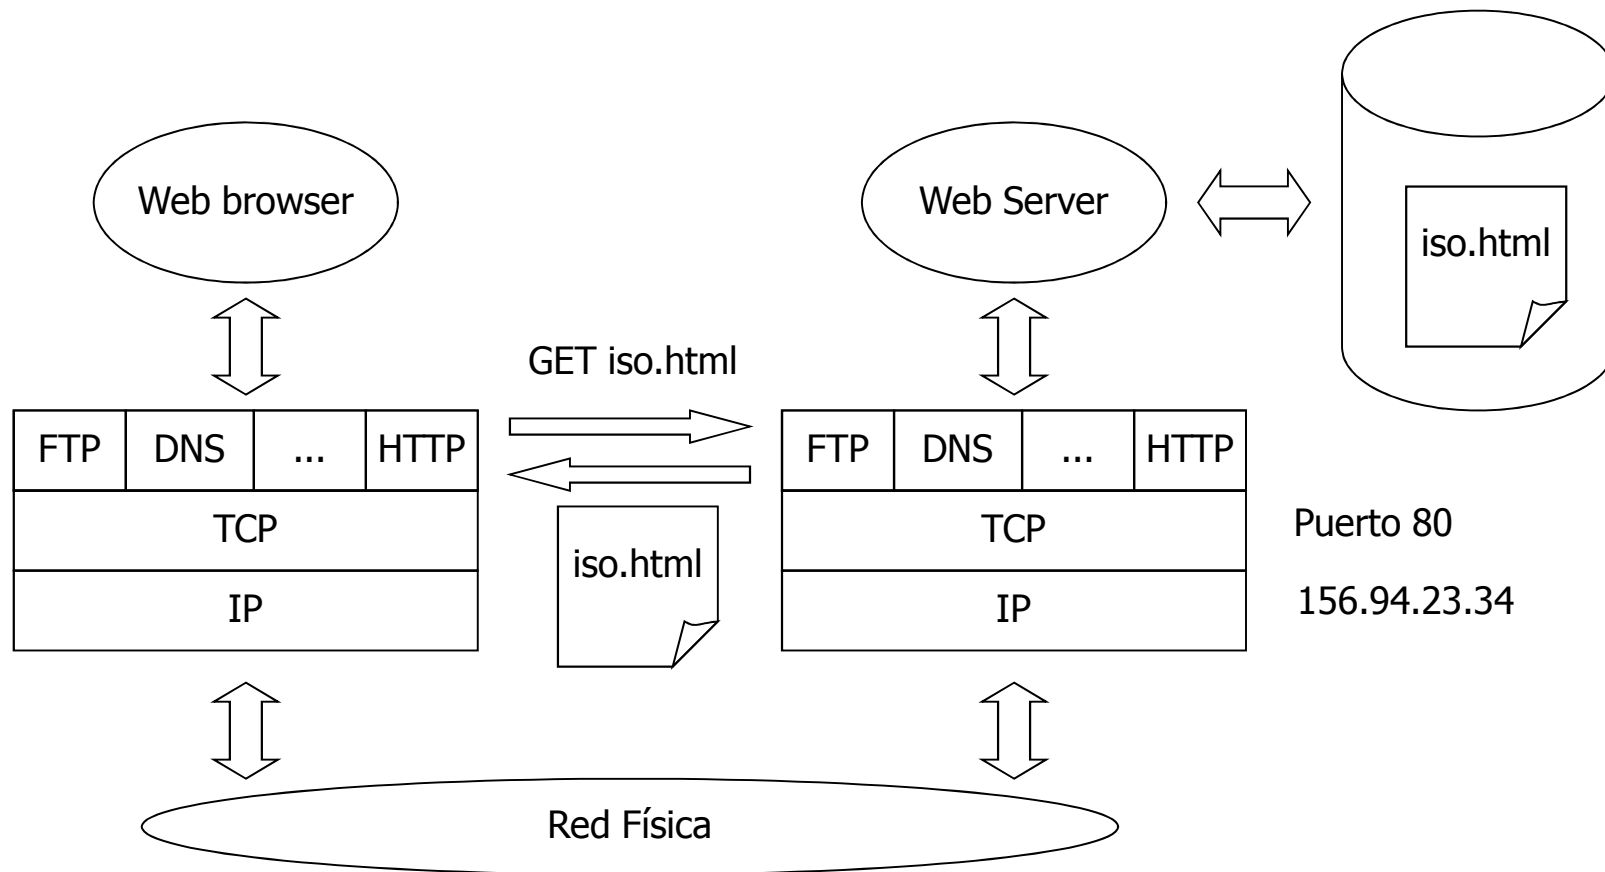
Web browser

Web Server

iso.html

GET iso.html

| FTP | DNS | ... | HTTP |
|---|---|---|---|
| TCP | | | |
| IP | | | |

iso.html

| FTP | DNS | ... | HTTP |
|---|---|---|---|
| TCP | | | |
| IP | | | |

Puerto 80

156.94.23.34

Red Física